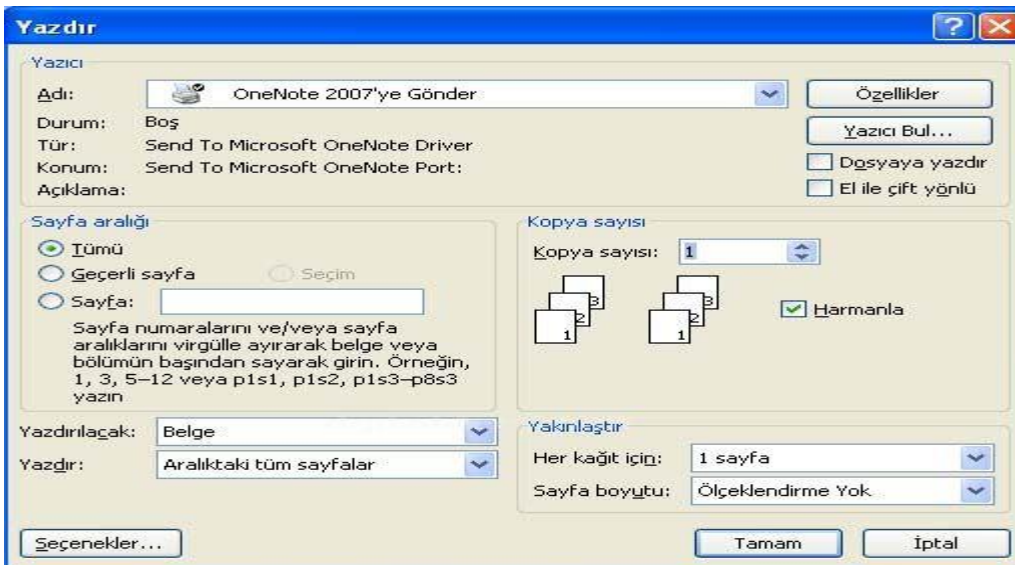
Yazdır

Yazıcı

Adı: OneNote 2007'ye Gönder

Özellikler

Durum: Boş
Tür: Send To Microsoft OneNote Driver
Konum: Send To Microsoft OneNote Port:
Açıklama:

Yazıcı Bul...

Dosyaya yazdır

El ile çift yönlü

Sayfa aralığı

Tümü

Geçerli sayfa

Seçim

Sayfa:

Sayfa numaralarını ve/veya sayfa aralıklarını virgülle ayırarak belge veya bölümün başından sayarak girin. Örneğin, 1, 3, 5–12 veya p1s1, p1s2, p1s3–p8s3 yazın

Kopya sayısı

Kopya sayısı: 1

3 2 1 3 2 1

Harmanla

Yazdırılacak: Belge

Yazdır: Aralıktaki tüm sayfalar

Yakınlaştır

Her kağıt için: 1 sayfa

Sayfa boyutu: Ölçeklendirme Yok

Seçenekler...

Tamam

İptal